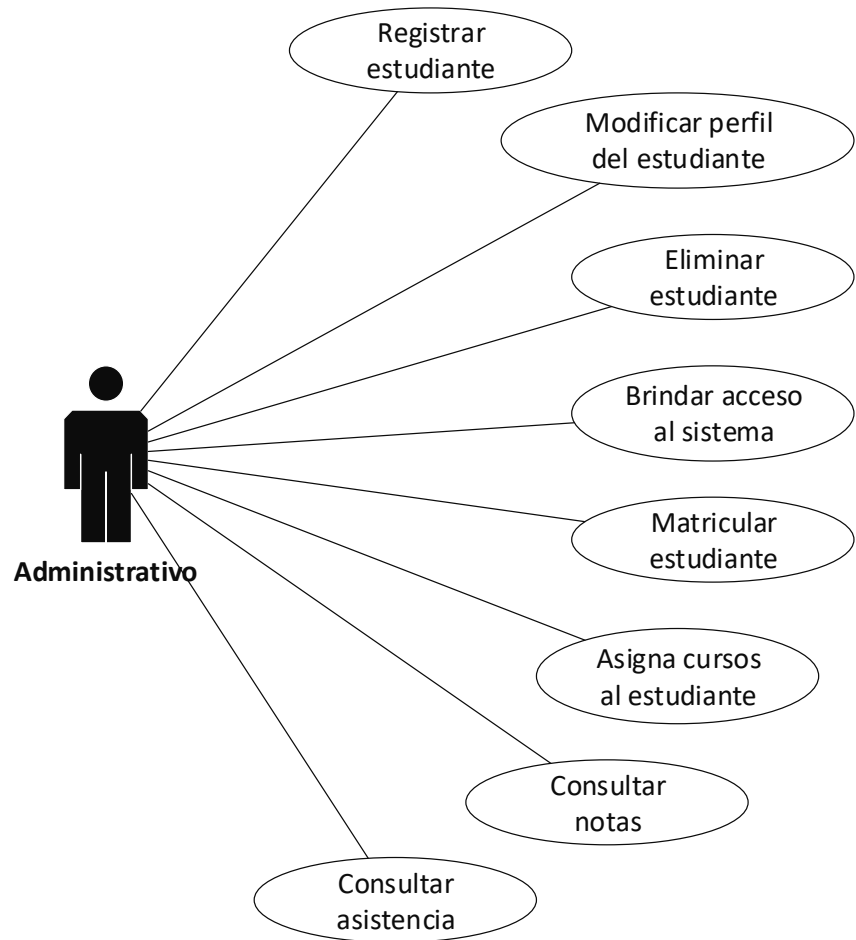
Registrar estudiante

Modificar perfil del estudiante

Eliminar estudiante

Brindar acceso al sistema

Matricular estudiante

Asigna cursos al estudiante

Consultar notas

Consultar asistencia

Administrativo